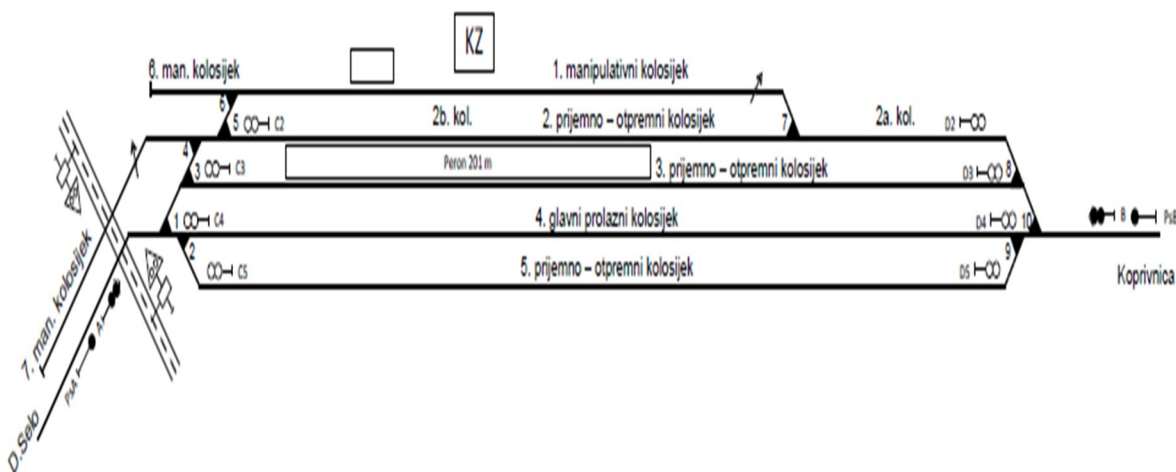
KZ

6. man. kolosijek

1. manipulativni kolosijek

6

5 C2

2b. kol.

2. prijemno – otpremni kolosijek

7

2a. kol.

D2

4

3 C3

Peron 201 m

3. prijemno – otpremni kolosijek

D3 8

1 C4

4. glavni prolazni kolosijek

D4 10

B

PsB

2

C5

5. prijemno – otpremni kolosijek

D5 9

Koprivnica

7. man. kolosijek

PsA

A

D.Selo